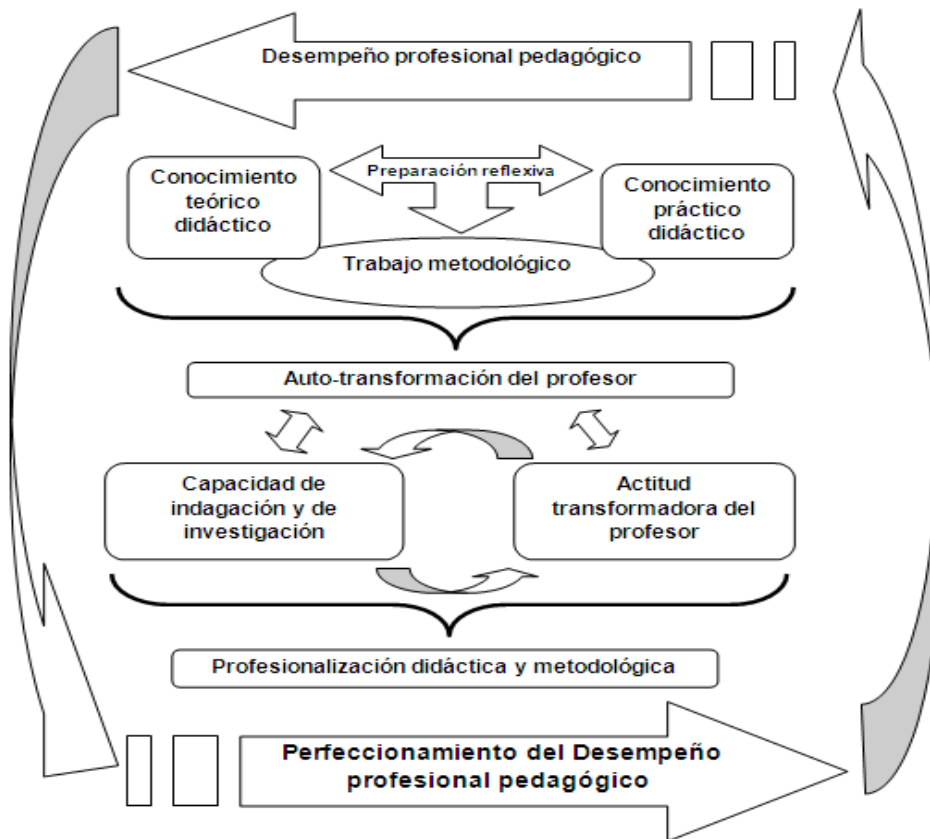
Desempeño profesional pedagógico

Conocimiento teórico didáctico

Preparación reflexiva

Conocimiento práctico didáctico

Trabajo metodológico

Auto-transformación del profesor

Capacidad de indagación y de investigación

Actitud transformadora del profesor

Profesionalización didáctica y metodológica

Perfeccionamiento del Desempeño profesional pedagógico